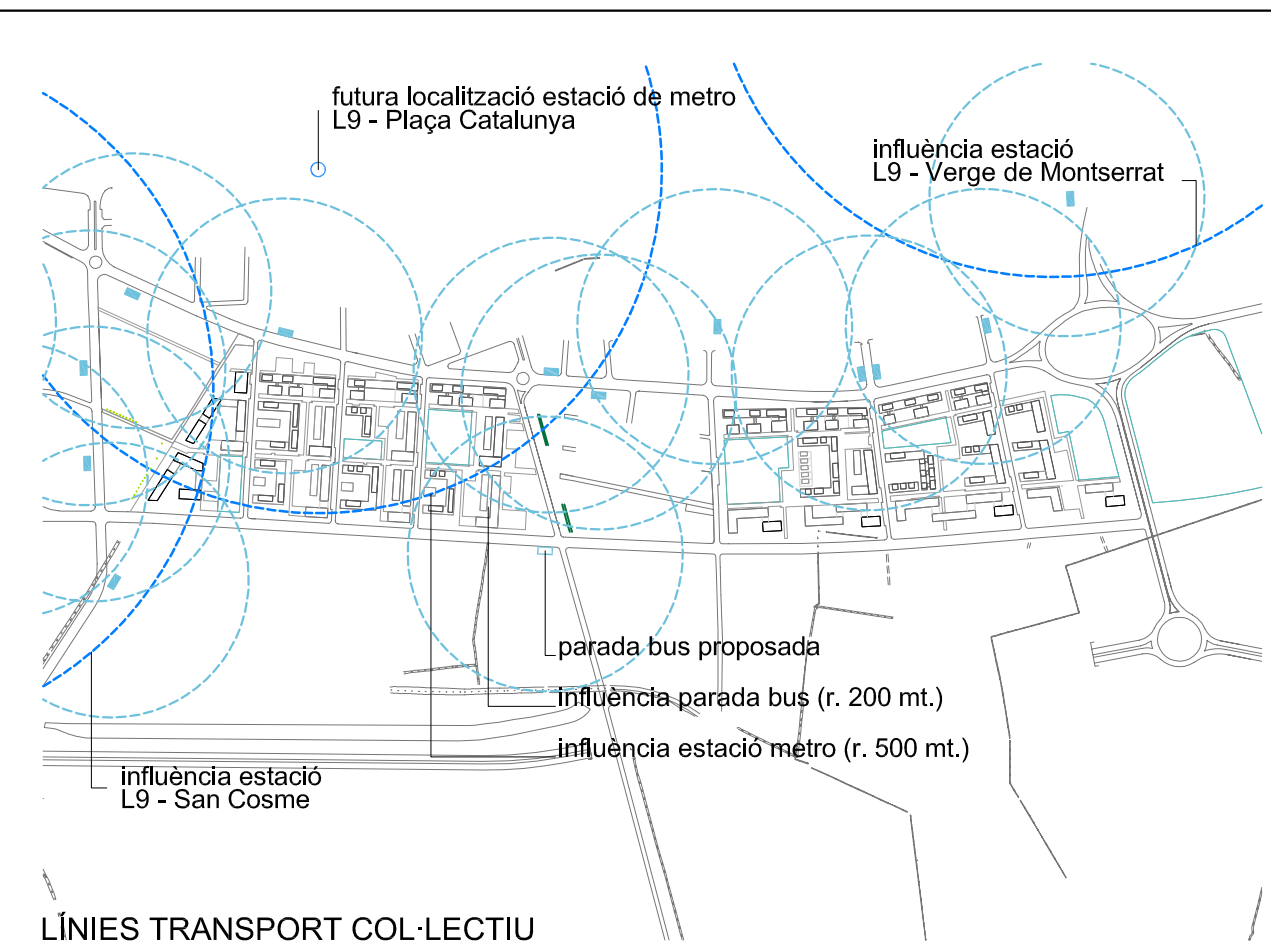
futura localització estació de metro
L9 - Plaça Catalunya

influència estació
L9 - Verge de Montserrat

parada bus proposada

influència parada bus (r. 200 mt.)

influència estació metro (r. 500 mt.)

influència estació
L9 - San Cosme

LÍNIES TRANSPORT COL·LECTIU